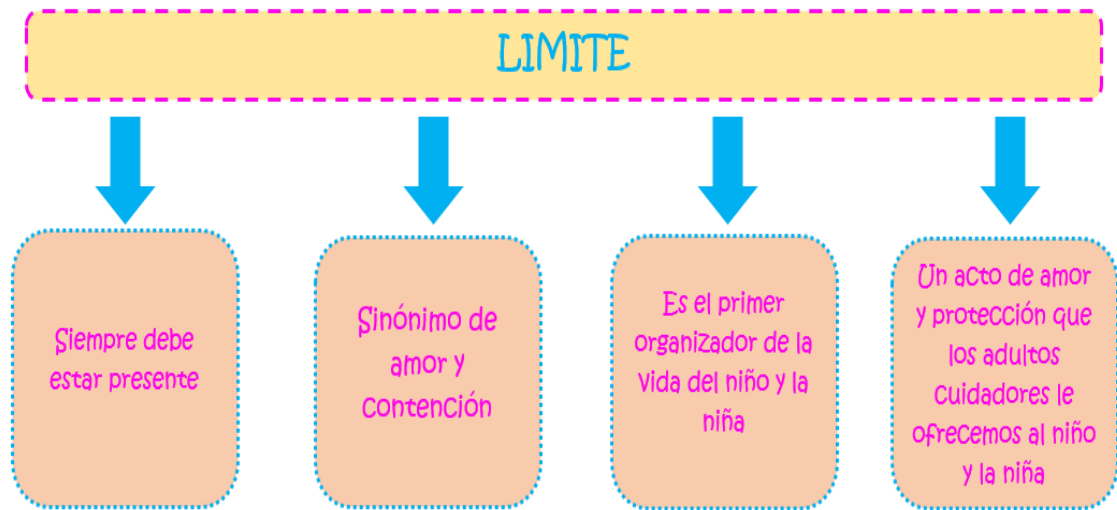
LIMITE

Siempre debe estar presente

Sinónimo de amor y contención

Es el primer organizador de la vida del niño y la niña

Un acto de amor y protección que los adultos cuidadores le ofrecemos al niño y la niña